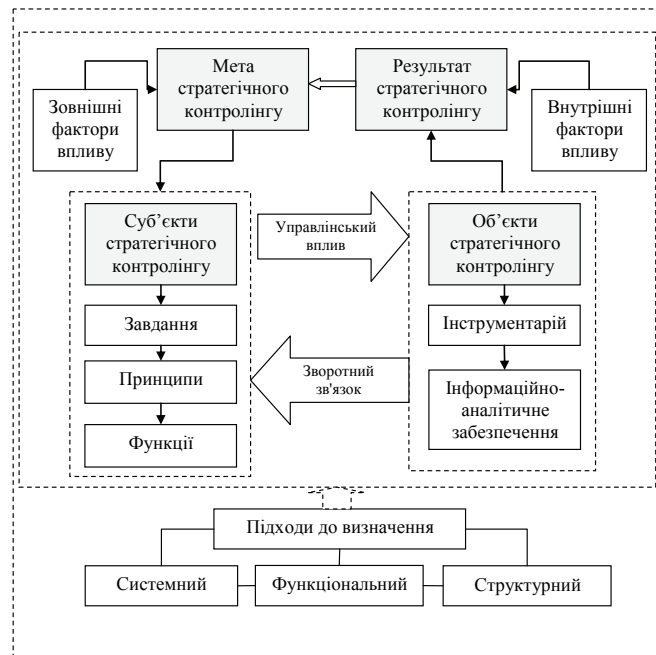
Мета стратегічного контролінгу

Результат стратегічного контролінгу

Зовнішні фактори впливу

Внутрішні фактори впливу

Суб'єкти стратегічного контролінгу

Управлінський вплив

Об'єкти стратегічного контролінгу

Завдання

Інструментарій

Принципи

Зворотний зв'язок

Інформаційно-аналітичне забезпечення

Функції

Підходи до визначення

Системний

Функціональний

Структурний